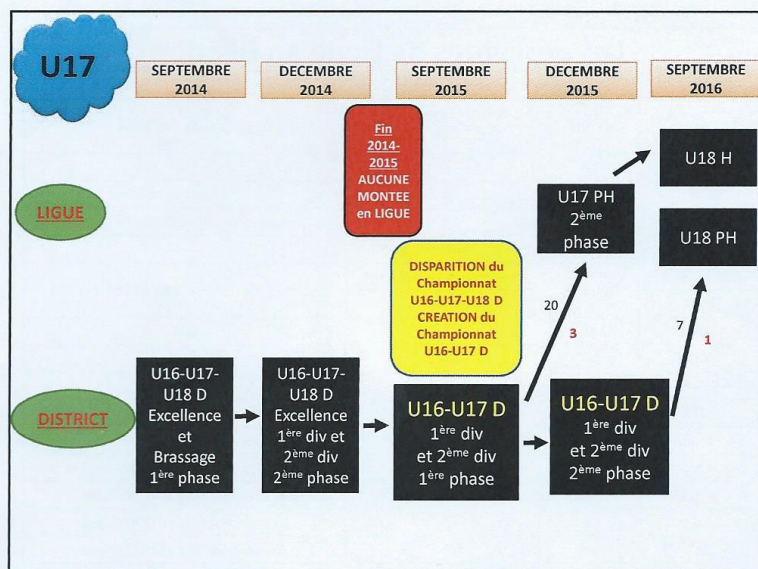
U17

SEPTEMBRE 2014

DECEMBRE 2014

SEPTEMBRE 2015

DECEMBRE 2015

SEPTEMBRE 2016

Fin 2014-2015 AUCUNE MONTEE en LIGUE

LIGUE

U17 PH 2ème phase

U18 H

U18 PH

DISPARITION du Championnat U16-U17-U18 D CREATION du Championnat U16-U17 D

20

3

7

1

DISTRICT

U16-U17-U18 D Excellence et Brassage 1ère phase

U16-U17-U18 D Excellence 1ère div et 2ème div 2ème phase

U16-U17 D 1ère div et 2ème div 1ère phase

U16-U17 D 1ère div et 2ème div 2ème phase